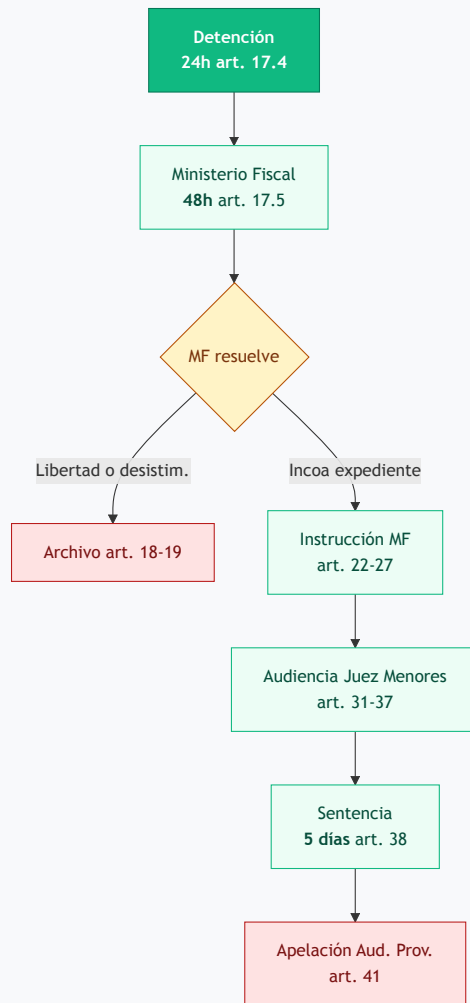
Detención
24h art. 17.4

Ministerio Fiscal
48h art. 17.5

MF resuelve

Libertad o desistim.

Incoa expediente

Archivo art. 18-19

Instrucción MF
art. 22-27

Audiencia Juez Menores
art. 31-37

Sentencia
5 días art. 38

Apelación Aud. Prov.
art. 41